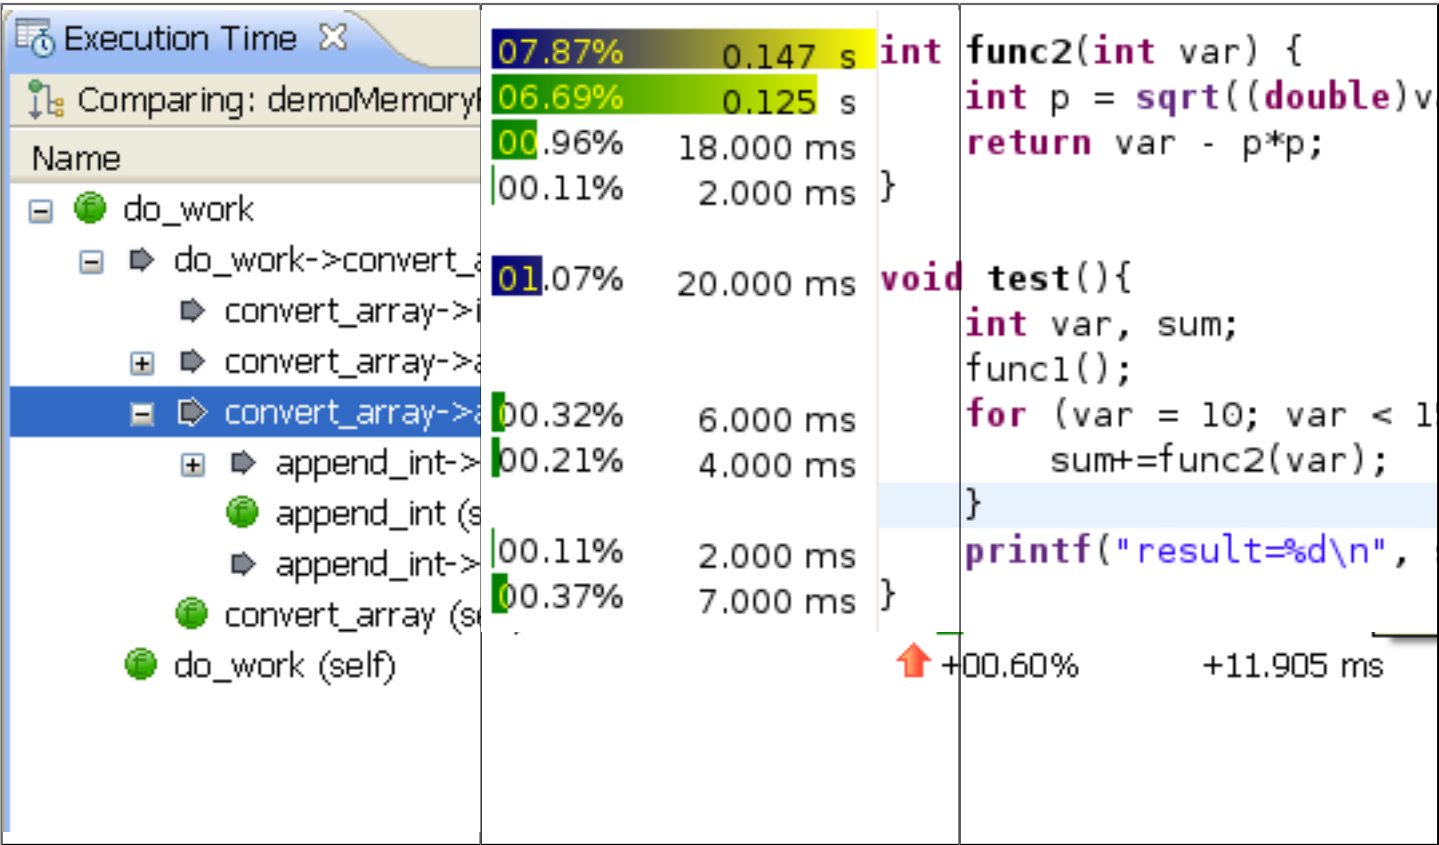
Execution Time
Comparing: demoMemory
Name
do_work
do_work->convert_
convert_array->i
convert_array->a
convert_array->a
append_int->
append_int (s
append_int->
convert_array (se
do_work (self)

07.87% 0.147 s
06.69% 0.125 s
00.96% 18.000 ms
00.11% 2.000 ms
01.07% 20.000 ms
00.32% 6.000 ms
00.21% 4.000 ms
00.11% 2.000 ms
00.37% 7.000 ms

int func2(int var) {
int p = sqrt((double)v
return var - p*p;
}

void test(){
int var, sum;
func1();
for (var = 10; var < 1
sum+=func2(var);
}
printf("result=%d\n",
}

+00.60% +11.905 ms